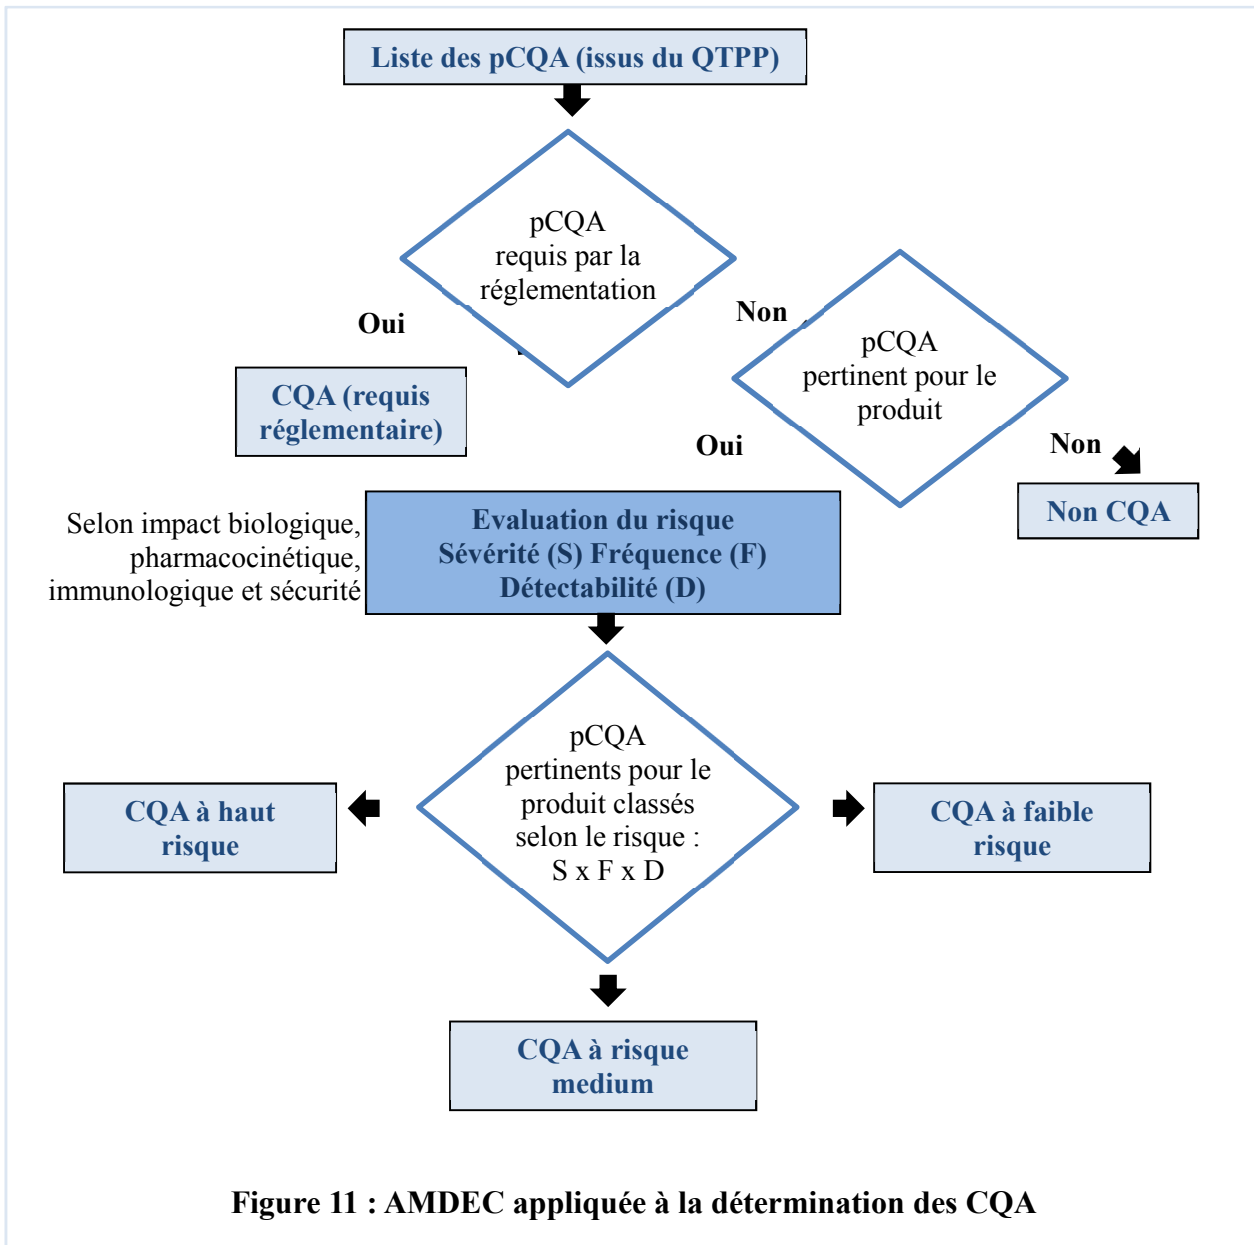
Liste des pCQA (issus du QTPP)

pCQA requis par la réglementation

Oui

Non

CQA (requis réglementaire)

pCQA pertinent pour le produit

Oui

Non

Non CQA

Selon impact biologique, pharmacocinétique, immunologique et sécurité

Evaluation du risque
Sévérité (S) Fréquence (F)
Détectabilité (D)

pCQA pertinents pour le produit classés selon le risque : S x F x D

CQA à haut risque

CQA à faible risque

CQA à risque medium

Figure 11 : AMDEC appliquée à la détermination des CQA